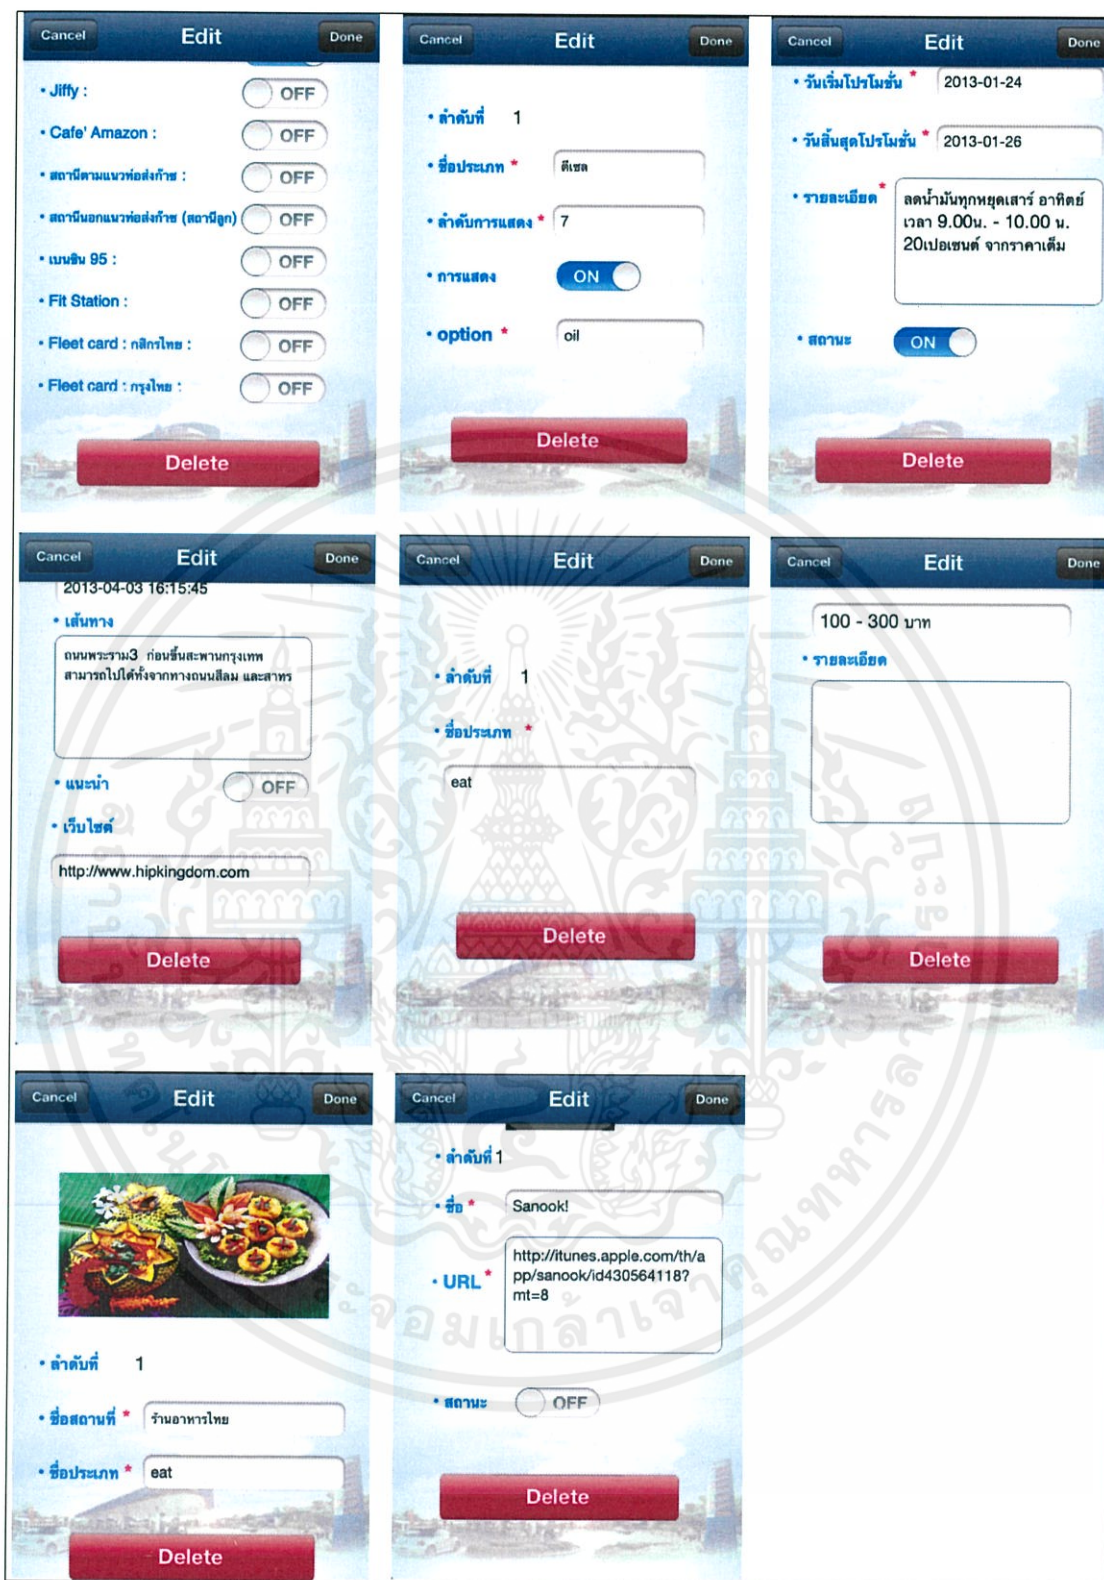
Cancel Edit Done

• Jiffy : OFF

• Cafe' Amazon : OFF

• สถานีตามแนวท่อส่งก๊าซ : OFF

• สถานีนอกแนวท่อส่งก๊าซ (สถานีลูก) OFF

• เบนซิน 95 : OFF

• Fit Station : OFF

• Fleet card : กสิกรไทย : OFF

• Fleet card : กรุงไทย : OFF

Delete

Cancel Edit Done

• ลำดับที่ 1

• ชื่อประเภท * ดีเซล

• ลำดับการแสดง * 7

• การแสดง ON

• option * oil

Delete

Cancel Edit Done

• วันเริ่มโปรโมชั่น * 2013-01-24

• วันสิ้นสุดโปรโมชั่น * 2013-01-26

• รายละเอียด * ลดน้ำมันทุกหยุดเสาร์ อาทิตย์ เวลา 9.00น. - 10.00 น. 20เปอเซนต์ จากราคาเต็ม

• สถานะ ON

Delete

Cancel Edit Done

2013-04-03 16:15:45

• เส้นทาง

ถนนพระราม3 ก่อนขึ้นสะพานกรุงเทพ สามารถไปได้ทั้งจากทางถนนสีลม และสาทร

• แนะนำ OFF

• เว็บไซต์

http://www.hipkingdom.com

Delete

Cancel Edit Done

• ลำดับที่ 1

• ชื่อประเภท *

eat

Delete

Cancel Edit Done

100 - 300 บาท

• รายละเอียด

Delete

Cancel Edit Done

• ลำดับที่ 1

• ชื่อสถานที่ * ร้านอาหารไทย

• ชื่อประเภท * eat

Delete

Cancel Edit Done

• ลำดับที่ 1

• ชื่อ * Sanook!

• URL * http://itunes.apple.com/th/app/sanook/id430564118?mt=8

• สถานะ OFF

Delete